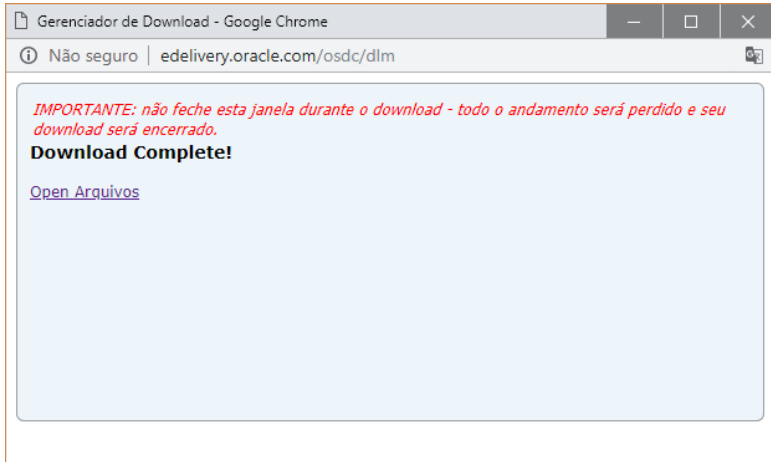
Gerenciador de Download - Google Chrome

Não seguro | edelivery.oracle.com/osdc/dlm

IMPORTANTE: não feche esta janela durante o download - todo o andamento será perdido e seu download será encerrado.

Download Complete!

Open Arquivos